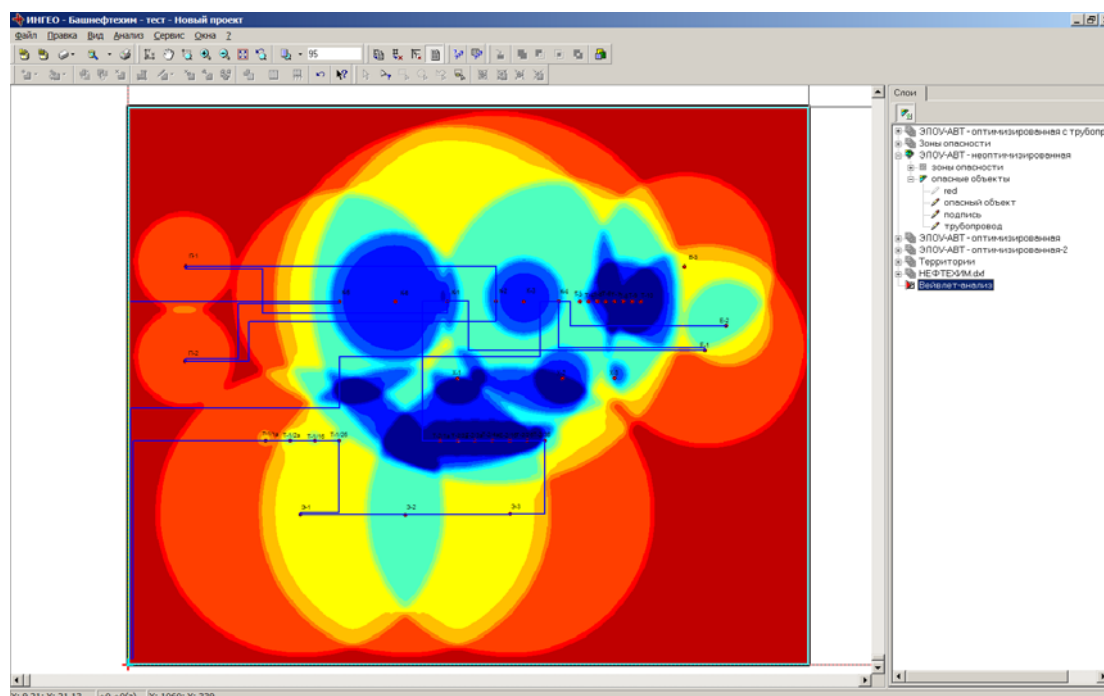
ИНГЕО - Башнефтехим - тест - Новый проект

Файл Правка Вид Анализ Сервис Окна ?

95

Слои

ЭЛОУ-АВТ - оптимизированная с трубопр
Зоны опасности
ЭЛОУ-АВТ - неоптимизированная
зоны опасности
опасные объекты
red
опасный объект
подпись
трубопровод
ЭЛОУ-АВТ - оптимизированная
ЭЛОУ-АВТ - оптимизированная-2
Территории
НЕФТЕХИМ.dxf
Вейвлет-анализ

П-1
П-2
Б-1
Б-2
Э-1
Э-2
Э-3

X: 0.21; Y: 21.13 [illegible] X: 1050; Y: 739